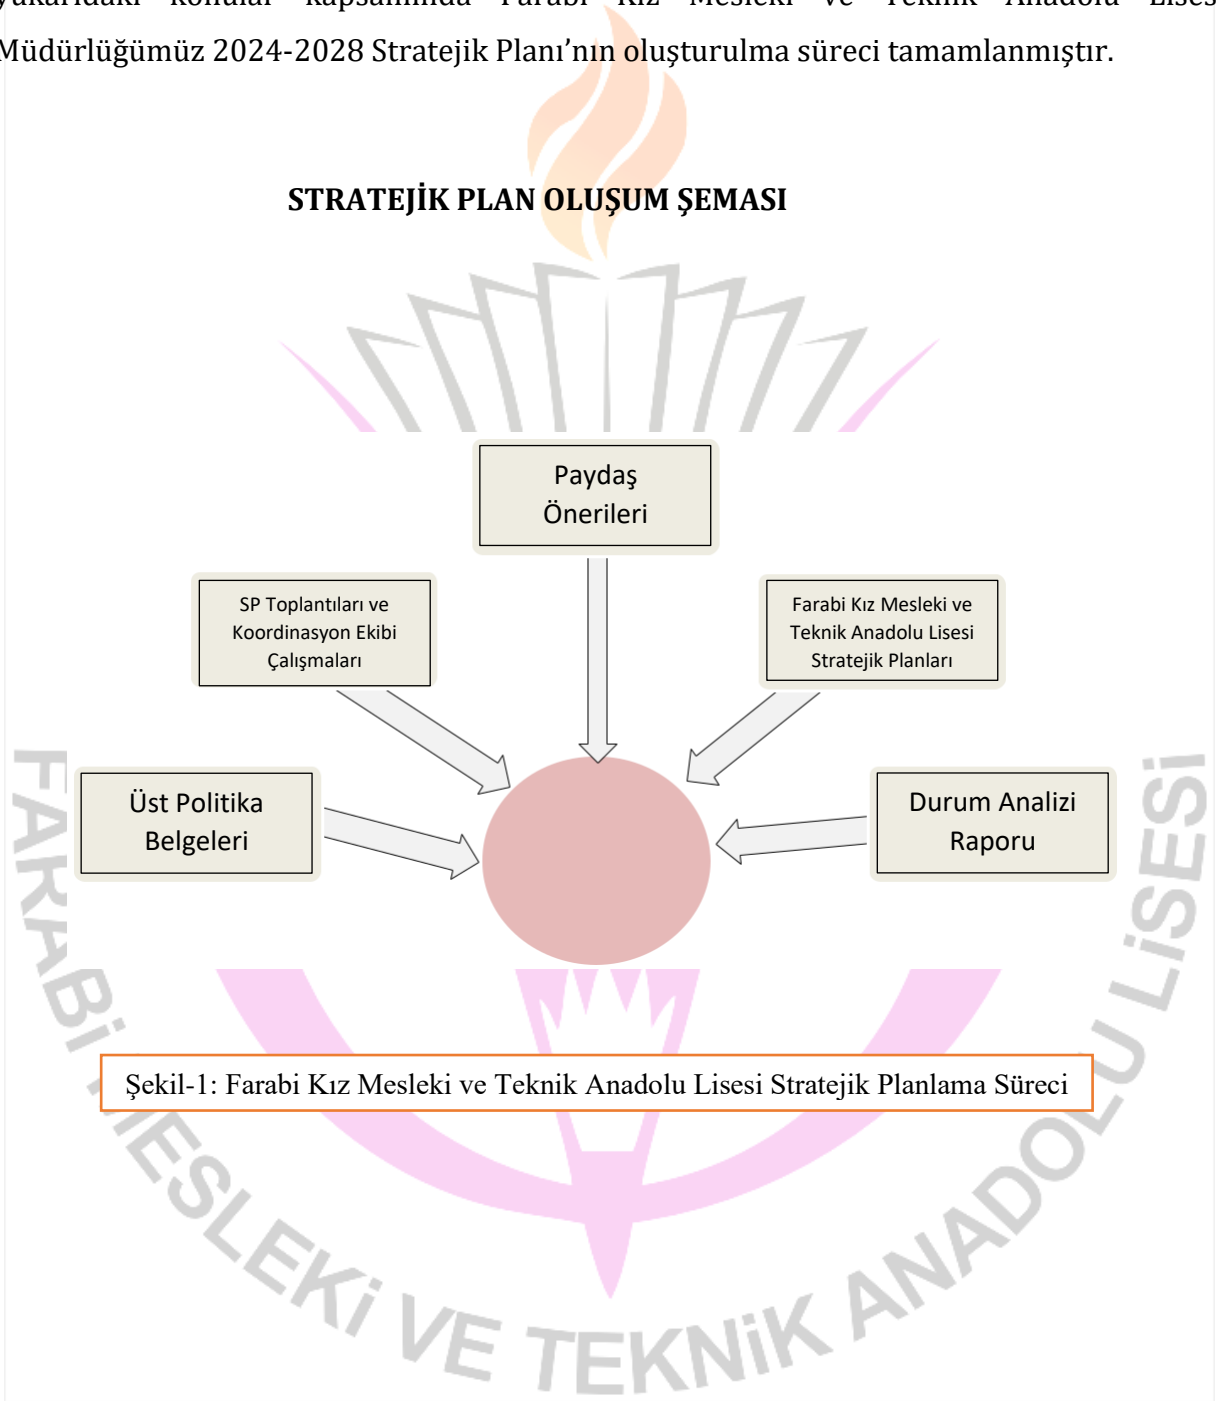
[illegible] konular kapsamında Farabi Kız Mesleki ve Teknik Anadolu Lisesi Müdürlüğümüz 2024-2028 Stratejik Planı'nın oluşturulma süreci tamamlanmıştır.

STRATEJİK PLAN OLUŞUM ŞEMASI

Paydaş Önerileri

SP Toplantıları ve Koordinasyon Ekibi Çalışmaları

Farabi Kız Mesleki ve Teknik Anadolu Lisesi Stratejik Planları

Üst Politika Belgeleri

Durum Analizi Raporu

Şekil-1: Farabi Kız Mesleki ve Teknik Anadolu Lisesi Stratejik Planlama Süreci

FARABİ MESLEKİ VE TEKNİK ANADOLU LİSESİ